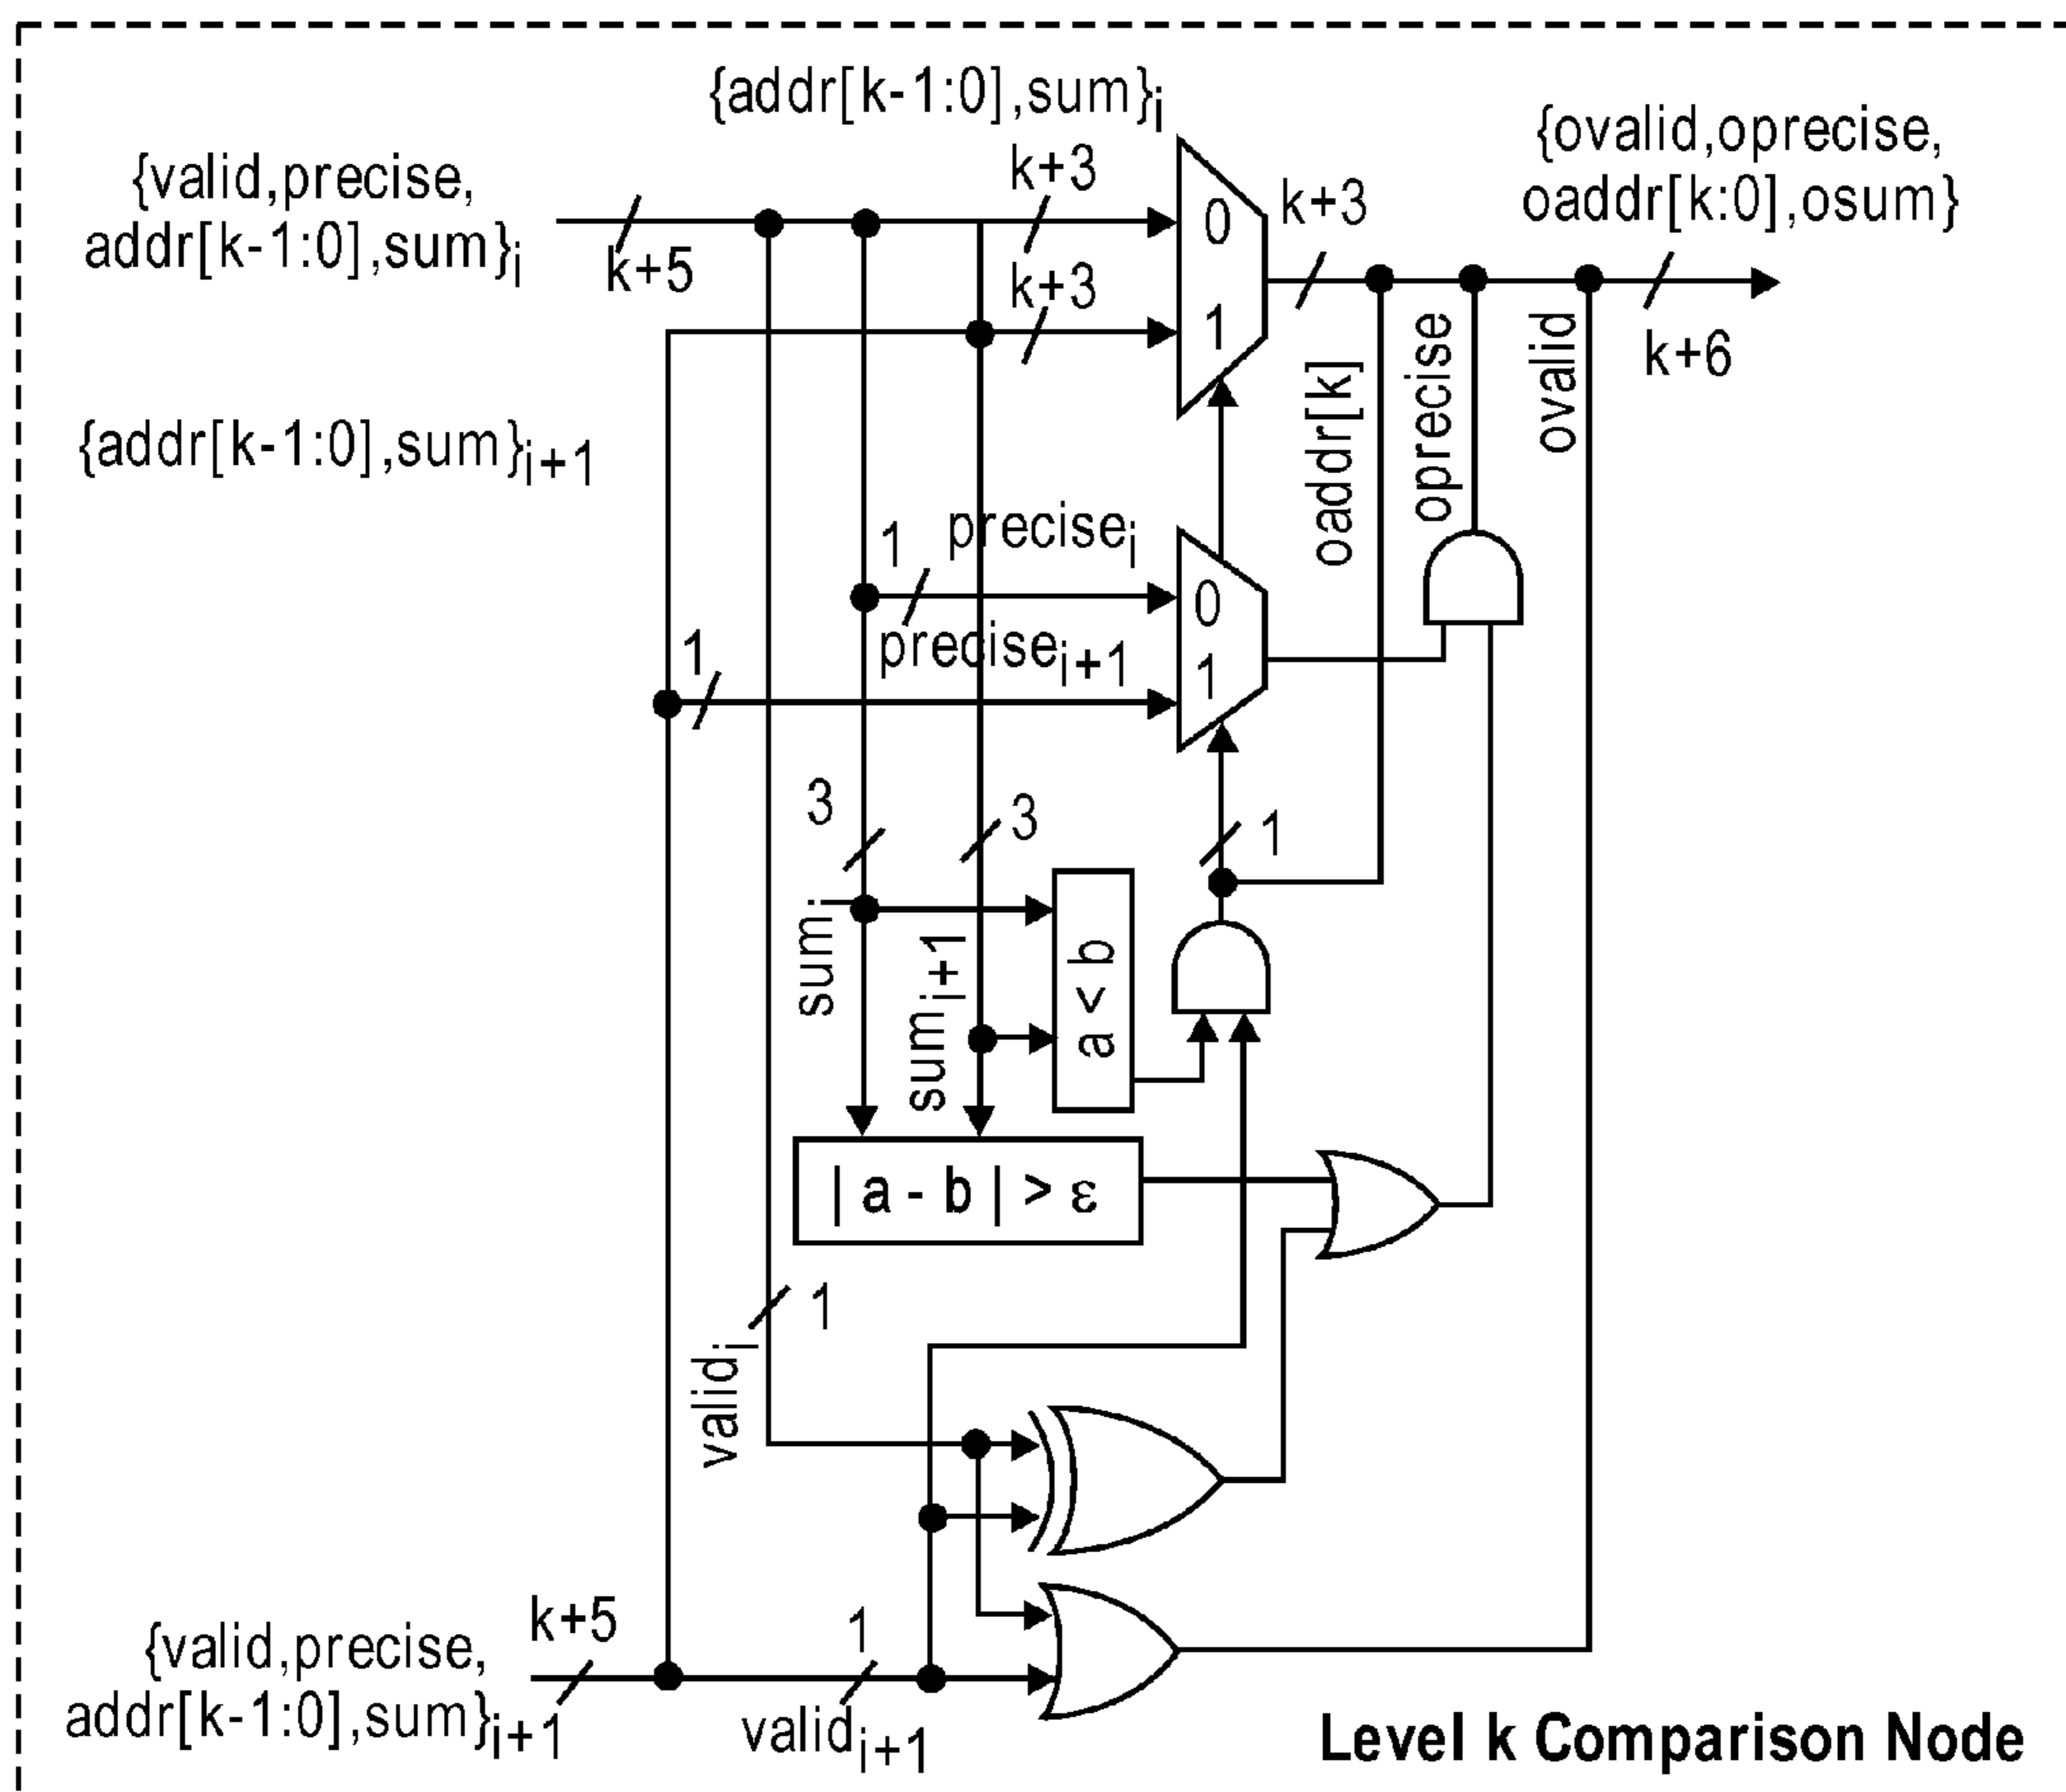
{addr[k-1:0],sum}$_i$

{valid,precise, addr[k-1:0],sum}$_i$

k+5

k+3

k+3

0

1

k+3

{ovalid,oprecise, oaddr[k:0],osum}

k+6

oaddr[k]

oprecise

ovalid

{addr[k-1:0],sum}$_{i+1}$

1

precise$_i$

0

1

precise$_{i+1}$

1

3

3

1

sum$_i$

sum$_{i+1}$

a < b

| a - b | > ε

valid$_i$

1

k+5

{valid,precise, addr[k-1:0],sum}$_{i+1}$

1

valid$_{i+1}$

Level k Comparison Node